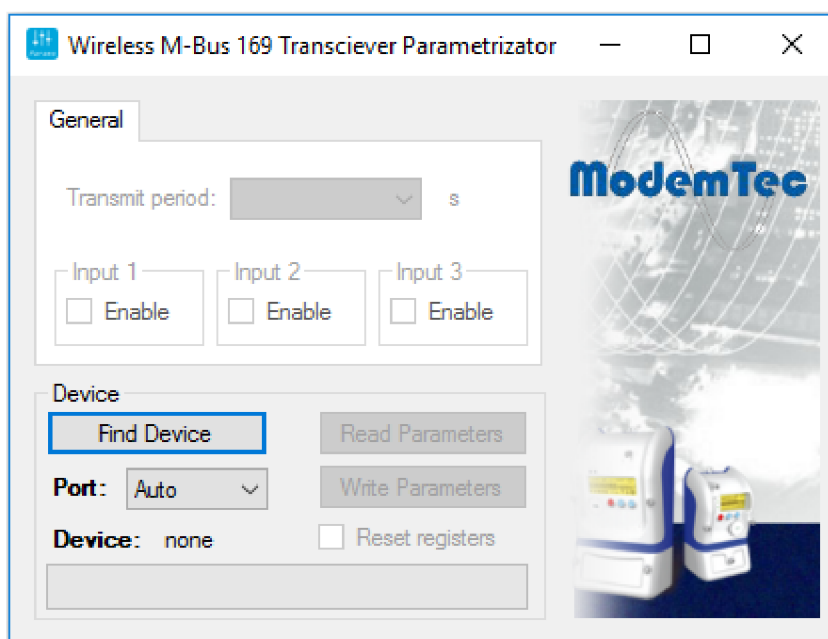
Wireless M-Bus 169 Transciever Parametrizator

General

Transmit period: s

Input 1
Enable

Input 2
Enable

Input 3
Enable

Device

Find Device

Read Parameters

Port: Auto

Write Parameters

Device: none

Reset registers

ModemTec